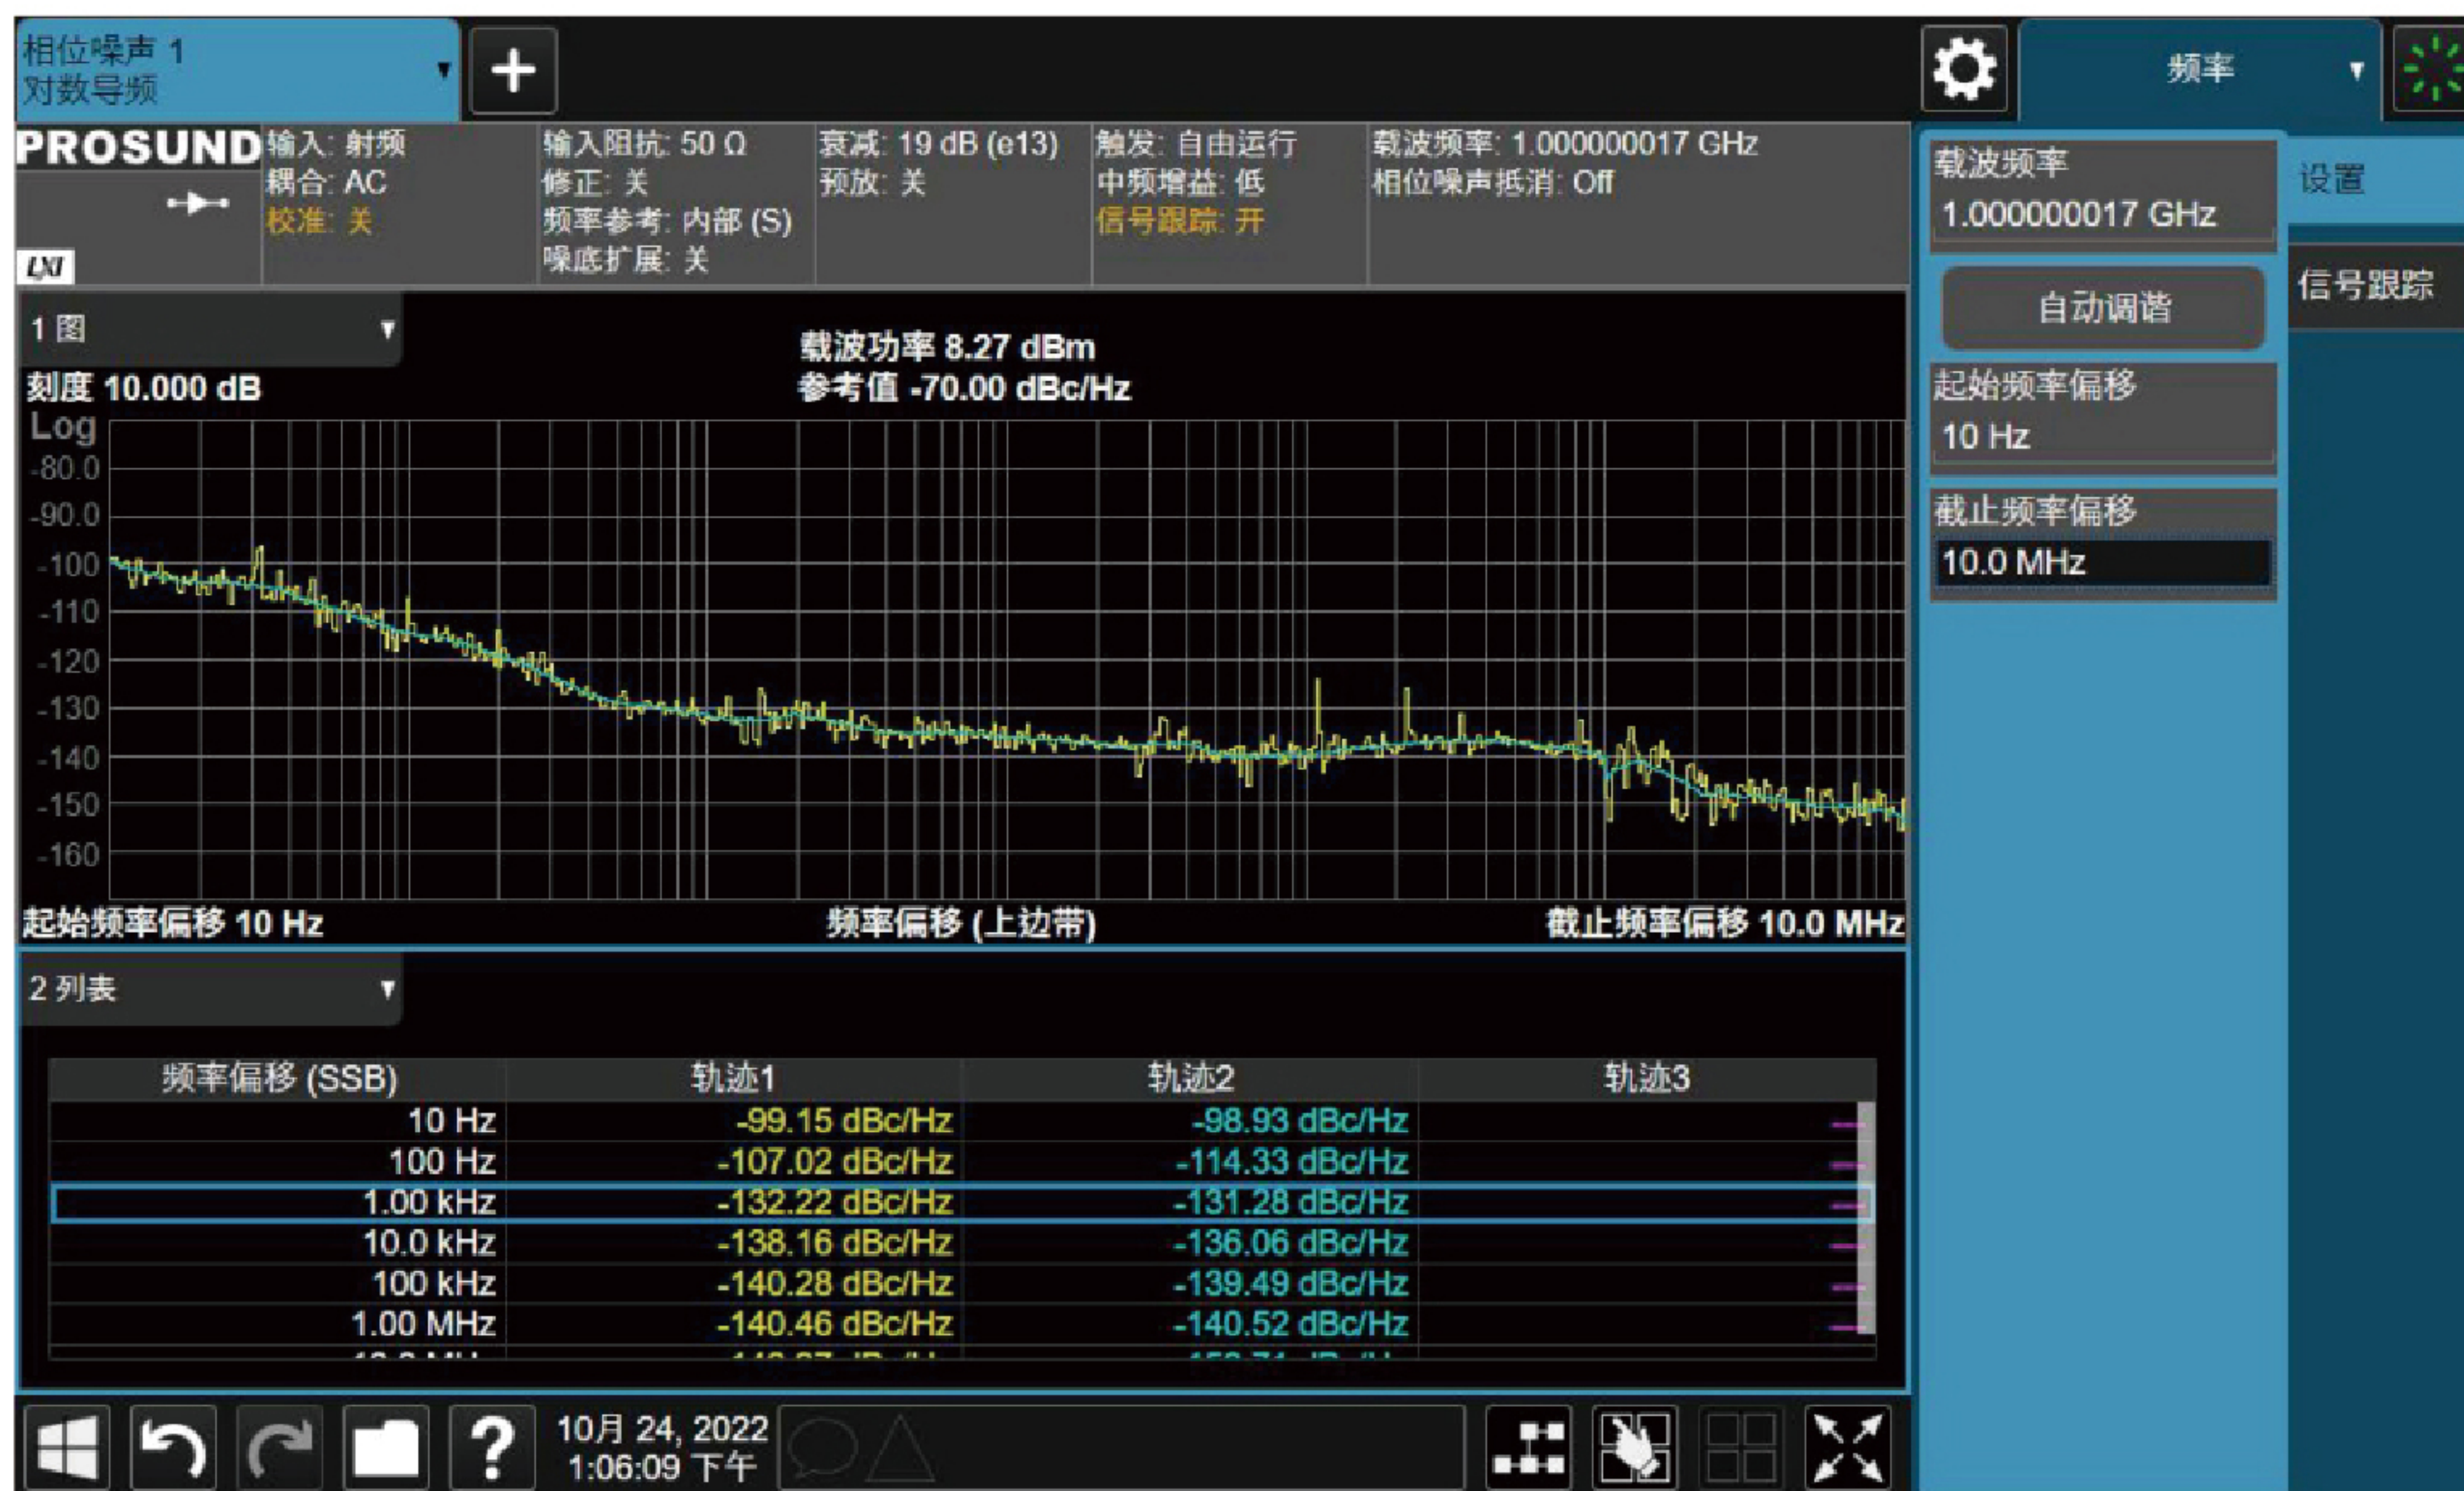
相位噪声 1
对数导频

+

频率

PROSUND

LXI

输入: 射频
耦合: AC
校准: 关

输入阻抗: 50 Ω
修正: 关
频率参考: 内部 (S)
噪底扩展: 关

衰减: 19 dB (e13)
预放: 关

触发: 自由运行
中频增益: 低
信号跟踪: 开

载波频率: 1.000000017 GHz
相位噪声抵消: Off

1 图

载波功率 8.27 dBm
参考值 -70.00 dBc/Hz

刻度 10.000 dB
Log
-80.0
-90.0
-100
-110
-120
-130
-140
-150
-160

起始频率偏移 10 Hz
频率偏移 (上边带)
截止频率偏移 10.0 MHz

2 列表

| 频率偏移 (SSB) | 轨迹1 | 轨迹2 | 轨迹3 |
|---|---|---|---|
| 10 Hz | -99.15 dBc/Hz | -98.93 dBc/Hz | --- |
| 100 Hz | -107.02 dBc/Hz | -114.33 dBc/Hz | --- |
| 1.00 kHz | -132.22 dBc/Hz | -131.28 dBc/Hz | --- |
| 10.0 kHz | -138.16 dBc/Hz | -136.06 dBc/Hz | --- |
| 100 kHz | -140.28 dBc/Hz | -139.49 dBc/Hz | --- |
| 1.00 MHz | -140.46 dBc/Hz | -140.52 dBc/Hz | --- |
| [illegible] | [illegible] | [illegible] | |

载波频率
1.000000017 GHz

设置

自动调谐

信号跟踪

起始频率偏移
10 Hz

截止频率偏移
10.0 MHz

10月 24, 2022
1:06:09 下午